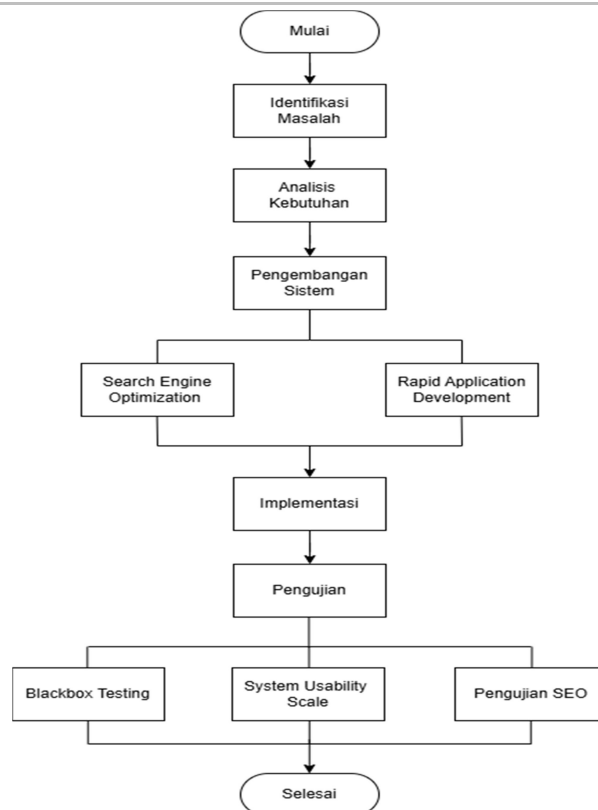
Mulai

Identifikasi Masalah

Analisis Kebutuhan

Pengembangan Sistem

Search Engine Optimization

Rapid Application Development

Implementasi

Pengujian

Blackbox Testing

System Usability Scale

Pengujian SEO

Selesai